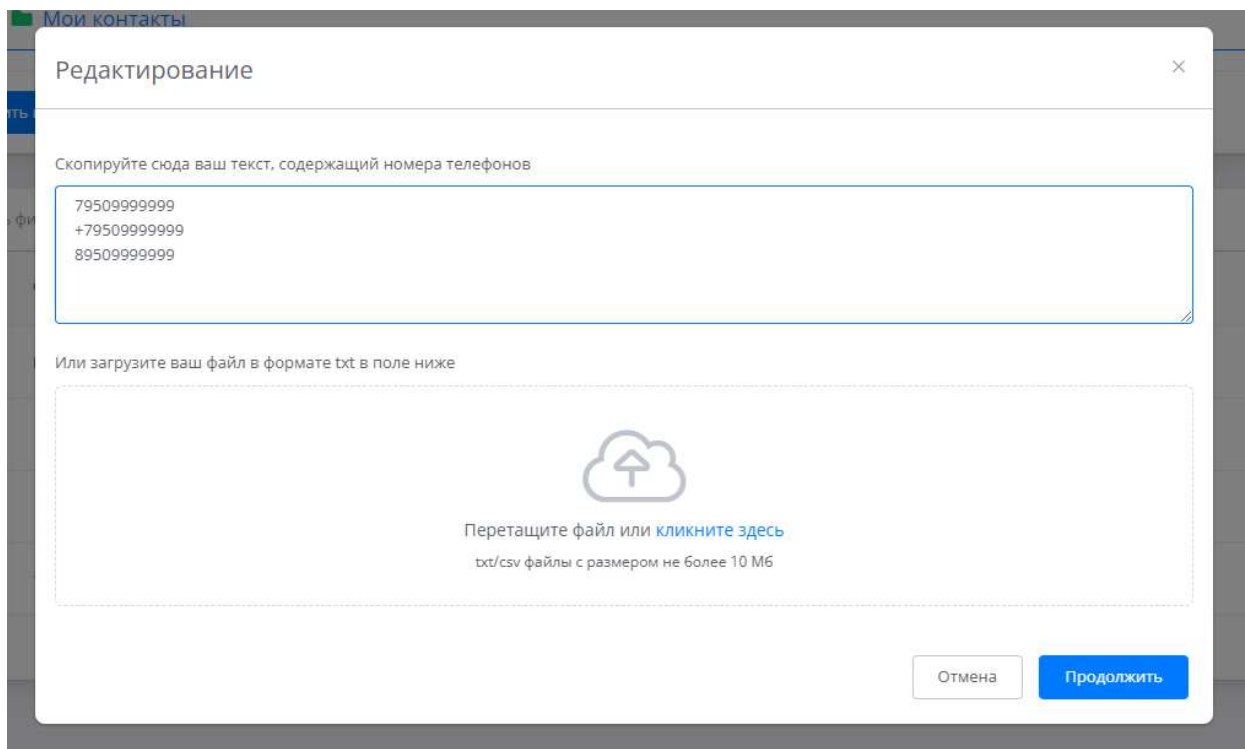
Мои контакты

Редактирование

×

Скопируйте сюда ваш текст, содержащий номера телефонов

79509999999
+79509999999
89509999999

Или загрузите ваш файл в формате txt в поле ниже

Перетащите файл или кликните здесь

txt/csv файлы с размером не более 10 Мб

Отмена

Продолжить